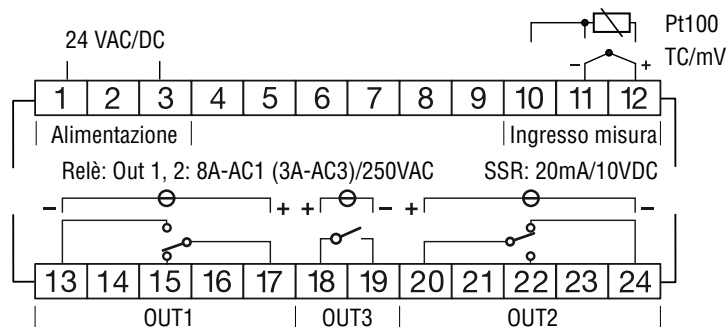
Pt100

24 VAC/DC

TC/mV

– +

| 1 | 2 | 3 | 4 | 5 | 6 | 7 | 8 | 9 | 10 | 11 | 12 |
|---|---|---|---|---|---|---|---|---|---|---|---|

Alimentazione

Ingresso misura

Relè: Out 1, 2: 8A-AC1 (3A-AC3)/250VAC

SSR: 20mA/10VDC

– + + – + –

| 13 | 14 | 15 | 16 | 17 | 18 | 19 | 20 | 21 | 22 | 23 | 24 |
|---|---|---|---|---|---|---|---|---|---|---|---|

OUT1

OUT3

OUT2